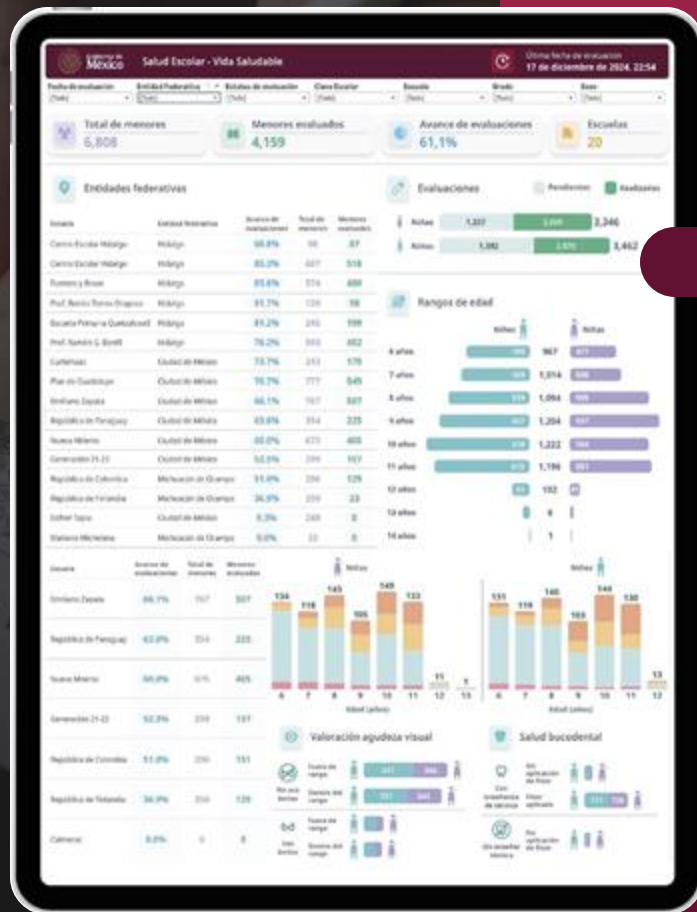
Gobierno de México

Salud Escolar - Vida Saludable

Última fecha de evaluación
17 de diciembre de 2024, 22:54

Fecha de evaluación
(Todo)

Entidad Federativa
(Todo)

Estatus de evaluación
(Todo)

Clave Escolar
(Todo)

Escuela
(Todo)

Grado
(Todo)

Sexo
(Todo)

Total de menores
6,808

Menores evaluados
4,159

Avance de evaluaciones
61,1%

Escuelas
20

Entidades federativas

| Escuela | Entidad federativa | Avance de evaluaciones | Total de menores | Menores evaluados |
|---|---|---|---|---|
| Centro Escolar Hidalgo | Hidalgo | 66.0% | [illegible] | 87 |
| Centro Escolar Hidalgo | Hidalgo | 85.2% | 607 | 518 |
| Fuentes y Bravo | Hidalgo | 85.6% | 574 | 480 |
| Prof. Benito Torres Orapeza | Hidalgo | 81.7% | 120 | 98 |
| Escuela Primaria Quetzalcoatl | Hidalgo | 81.2% | 245 | 199 |
| Prof. Ramón G. Bonfil | Hidalgo | 76.2% | 593 | 452 |
| Cañeñas | Ciudad de México | 73.7% | 243 | 179 |
| Plan de Guadalupe | Ciudad de México | 70.7% | 777 | 549 |
| Emiliano Zapata | Ciudad de México | 66.1% | 767 | 507 |
| República de Paraguay | Ciudad de México | 63.6% | 354 | 225 |
| Nuevo Milenio | Ciudad de México | 60.0% | 675 | 405 |
| Generación 21-22 | Ciudad de México | 52.5% | 299 | 157 |
| República de Colombia | Michoacán de Ocampo | 51.0% | 296 | 129 |
| República de Finlandia | Michoacán de Ocampo | 36.9% | 259 | 23 |
| Esther Tapia | Ciudad de México | 0.3% | 249 | 0 |
| Stalvaro Michelena | Michoacán de Ocampo | 0.0% | 22 | 0 |

Evaluaciones
Pendientes
Realizadas

Niñas 1,227 2,019 3,246
Niños 1,392 2,070 3,462

Rangos de edad
Niños Niñas

6 años 967
7 años 1,014
8 años 1,094
9 años 1,204
10 años 1,222
11 años 1,196
12 años 102
13 años 4
14 años 1

| Escuela | Avance de evaluaciones | Total de menores | Menores evaluados |
|---|---|---|---|
| Emiliano Zapata | 66.1% | 767 | 507 |
| República de Paraguay | 63.6% | 354 | 225 |
| Nuevo Milenio | 60.0% | 675 | 405 |
| Generación 21-22 | 52.5% | 299 | 157 |
| República de Colombia | 51.0% | 296 | 151 |
| República de Finlandia | 36.9% | 350 | 129 |
| Cañeñas | 0.0% | 0 | 0 |

Niños
134 118 143 105 149 133 11 1
6 7 8 9 10 11 12 13
Edad (años)

Niñas
131 119 140 103 144 130 13
6 7 8 9 10 11 12
Edad (años)

Valoración agudeza visual
Fuera de rango
Dentro del rango
Sin usar lentes
Fuera de rango
Dentro del rango
Usa lentes

Salud bucodental
Sin aplicación de flúor
Con enseñanza de técnica
Flúor aplicado
Sin aplicación de flúor
Sin enseñar técnica